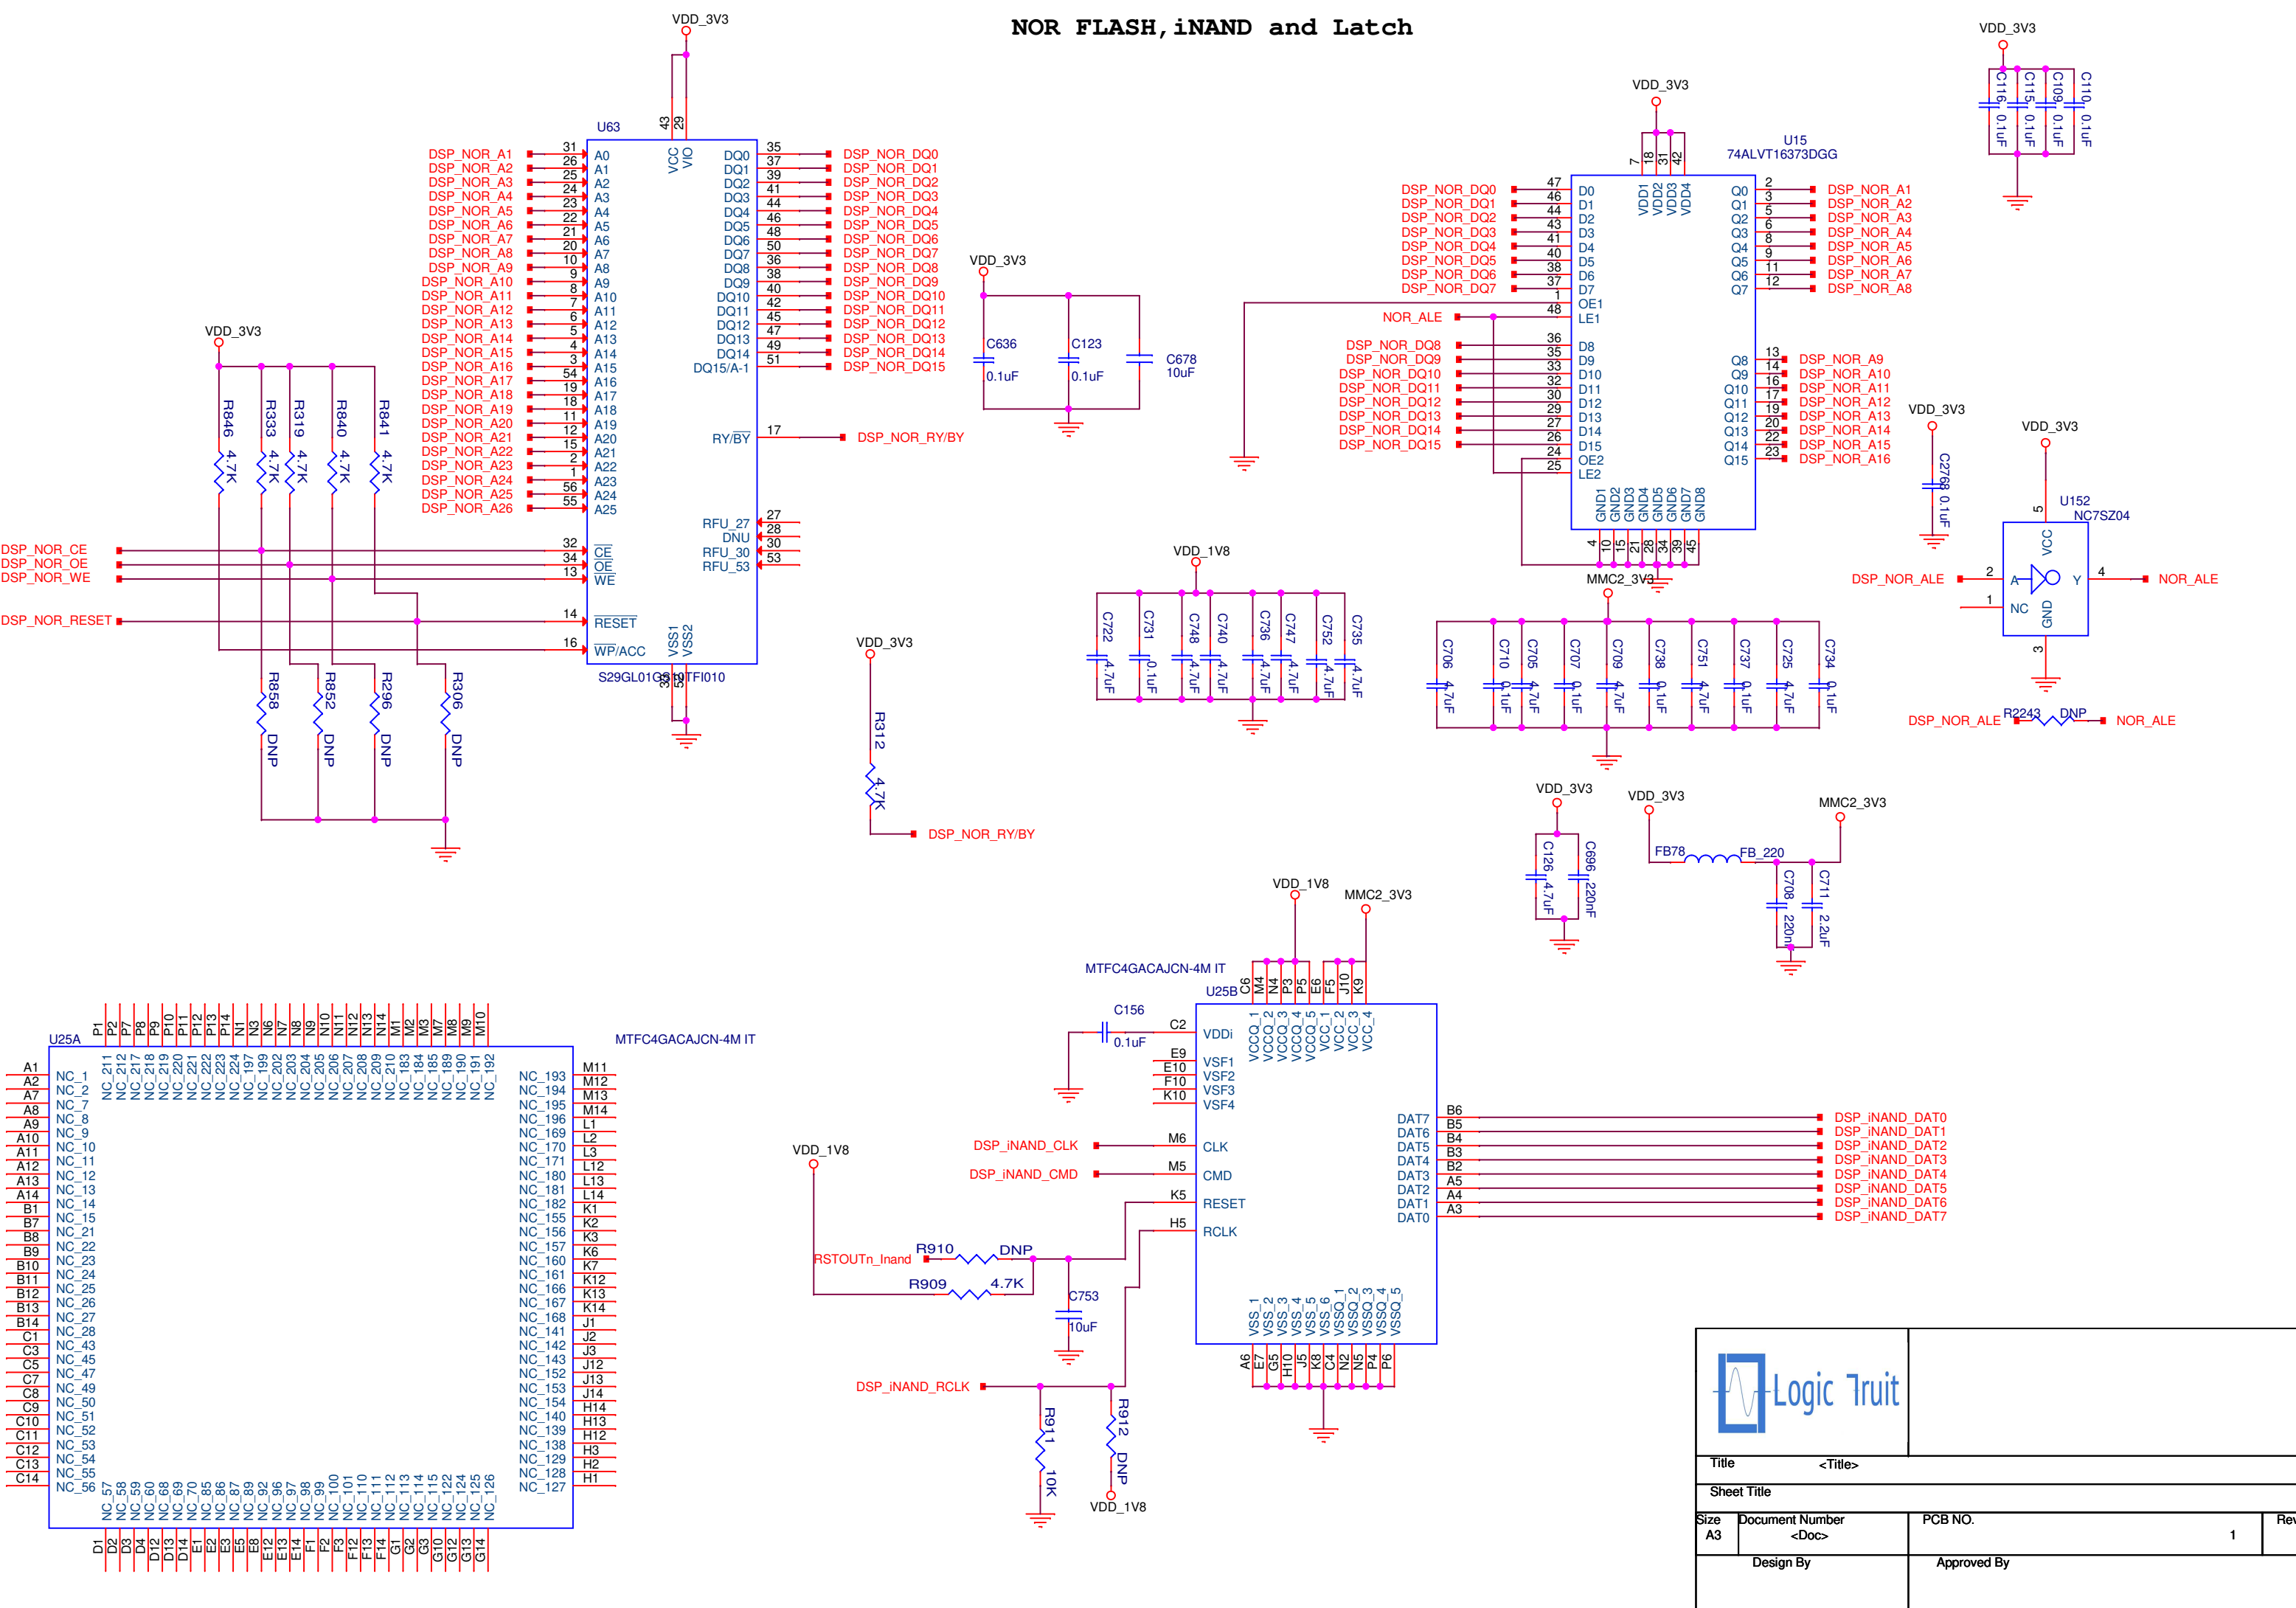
NOR FLASH,iNAND and Latch

VDD_3V3
U63
43 29
VCC VIO
S29GL01GS10TFI010

DSP_NOR_A1 31 A0
DSP_NOR_A2 26 A1
DSP_NOR_A3 25 A2
DSP_NOR_A4 24 A3
DSP_NOR_A5 23 A4
DSP_NOR_A6 22 A5
DSP_NOR_A7 21 A6
DSP_NOR_A8 20 A7
DSP_NOR_A9 10 A8
DSP_NOR_A10 9 A9
DSP_NOR_A11 8 A10
DSP_NOR_A12 7 A11
DSP_NOR_A13 6 A12
DSP_NOR_A14 5 A13
DSP_NOR_A15 4 A14
DSP_NOR_A16 3 A15
DSP_NOR_A17 54 A16
DSP_NOR_A18 19 A17
DSP_NOR_A19 18 A18
DSP_NOR_A20 11 A19
DSP_NOR_A21 12 A20
DSP_NOR_A22 15 A21
DSP_NOR_A23 2 A22
DSP_NOR_A24 1 A23
DSP_NOR_A25 56 A24
DSP_NOR_A26 55 A25

DQ0 35 DSP_NOR_DQ0
DQ1 37 DSP_NOR_DQ1
DQ2 39 DSP_NOR_DQ2
DQ3 41 DSP_NOR_DQ3
DQ4 44 DSP_NOR_DQ4
DQ5 46 DSP_NOR_DQ5
DQ6 48 DSP_NOR_DQ6
DQ7 50 DSP_NOR_DQ7
DQ8 36 DSP_NOR_DQ8
DQ9 38 DSP_NOR_DQ9
DQ10 40 DSP_NOR_DQ10
DQ11 42 DSP_NOR_DQ11
DQ12 45 DSP_NOR_DQ12
DQ13 47 DSP_NOR_DQ13
DQ14 49 DSP_NOR_DQ14
DQ15/A-1 51 DSP_NOR_DQ15
RY/BY 17 DSP_NOR_RY/BY
RFU_27 27
DNU 28
RFU_30 30
RFU_53 53
DSP_NOR_CE 32 CE
DSP_NOR_OE 34 OE
DSP_NOR_WE 13 WE
DSP_NOR_RESET 14 RESET
16 WP/ACC
VSS1 VSS2
33 53

VDD_3V3
R846 4.7K R333 4.7K R319 4.7K R840 4.7K R841 4.7K
R858 DNP R852 DNP R296 DNP R306 DNP

VDD_3V3
C636 0.1uF C123 0.1uF C678 10uF

VDD_3V3
R312 4.7K
DSP_NOR_RY/BY

VDD_3V3
U15
74ALVT16373DGG
7 18 31 42
VDD1 VDD2 VDD3 VDD4
DSP_NOR_DQ0 47 D0
DSP_NOR_DQ1 46 D1
DSP_NOR_DQ2 44 D2
DSP_NOR_DQ3 43 D3
DSP_NOR_DQ4 41 D4
DSP_NOR_DQ5 40 D5
DSP_NOR_DQ6 38 D6
DSP_NOR_DQ7 37 D7
1 OE1
NOR_ALE 48 LE1
DSP_NOR_DQ8 36 D8
DSP_NOR_DQ9 35 D9
DSP_NOR_DQ10 33 D10
DSP_NOR_DQ11 32 D11
DSP_NOR_DQ12 30 D12
DSP_NOR_DQ13 29 D13
DSP_NOR_DQ14 27 D14
DSP_NOR_DQ15 26 D15
24 OE2
25 LE2
Q0 2 DSP_NOR_A1
Q1 3 DSP_NOR_A2
Q2 5 DSP_NOR_A3
Q3 6 DSP_NOR_A4
Q4 8 DSP_NOR_A5
Q5 9 DSP_NOR_A6
Q6 11 DSP_NOR_A7
Q7 12 DSP_NOR_A8
Q8 13 DSP_NOR_A9
Q9 14 DSP_NOR_A10
Q10 16 DSP_NOR_A11
Q11 17 DSP_NOR_A12
Q12 19 DSP_NOR_A13
Q13 20 DSP_NOR_A14
Q14 22 DSP_NOR_A15
Q15 23 DSP_NOR_A16
GND1 GND2 GND3 GND4 GND5 GND6 GND7 GND8
4 10 15 21 28 34 39 45

VDD_3V3
C116 0.1uF C115 0.1uF C109 0.1uF C110 0.1uF

VDD_3V3
C2769 0.1uF

VDD_3V3
U152
NC7SZ04
5 VCC
DSP_NOR_ALE 2 A Y 4 NOR_ALE
1 NC GND 3
DSP_NOR_ALE R2243 DNP NOR_ALE

VDD_1V8
C722 4.7uF C731 0.1uF C748 4.7uF C740 4.7uF C736 4.7uF C747 4.7uF C752 4.7uF C735 4.7uF

MMC2_3V3
C706 4.7uF C710 0.1uF C705 4.7uF C707 0.1uF C709 4.7uF C738 0.1uF C751 4.7uF C737 0.1uF C725 4.7uF C734 0.1uF

VDD_3V3
C126 4.7uF C696 220nF

VDD_3V3
FB78 FB_220
MMC2_3V3
C708 220nF C711 2.2uF

U25A
MTFC4GACAJCN-4M IT
P1 P2 P7 P8 P9 P10 P11 P12 P13 P14 N1 N3 N6 N7 N8 N9 N10 N11 N12 N13 N14 M1 M2 M3 M7 M8 M9 M10
NC_211 NC_212 NC_217 NC_218 NC_219 NC_220 NC_221 NC_222 NC_223 NC_224 NC_197 NC_199 NC_202 NC_203 NC_204 NC_205 NC_206 NC_207 NC_208 NC_209 NC_210 NC_183 NC_184 NC_185 NC_189 NC_190 NC_191 NC_192
A1 NC_1
A2 NC_2
A7 NC_7
A8 NC_8
A9 NC_9
A10 NC_10
A11 NC_11
A12 NC_12
A13 NC_13
A14 NC_14
B1 NC_15
B7 NC_21
B8 NC_22
B9 NC_23
B10 NC_24
B11 NC_25
B12 NC_26
B13 NC_27
B14 NC_28
C1 NC_43
C3 NC_45
C5 NC_47
C7 NC_49
C8 NC_50
C9 NC_51
C10 NC_52
C11 NC_53
C12 NC_54
C13 NC_55
C14 NC_56
NC_193 M11
NC_194 M12
NC_195 M13
NC_196 M14
NC_169 L1
NC_170 L2
NC_171 L3
NC_180 L12
NC_181 L13
NC_182 L14
NC_155 K1
NC_156 K2
NC_157 K3
NC_160 K6
NC_161 K7
NC_166 K12
NC_167 K13
NC_168 K14
NC_141 J1
NC_142 J2
NC_143 J3
NC_152 J12
NC_153 J13
NC_154 J14
NC_140 H14
NC_139 H13
NC_138 H12
NC_129 H3
NC_128 H2
NC_127 H1
NC_57 NC_58 NC_59 NC_60 NC_68 NC_69 NC_70 NC_71 NC_85 NC_86 NC_87 NC_92 NC_96 NC_97 NC_98 NC_99 NC_100 NC_101 NC_110 NC_111 NC_112 NC_113 NC_114 NC_115 NC_122 NC_124 NC_125 NC_126
D1 D2 D3 D4 D12 D13 D14 E1 E2 E3 E5 E8 E12 E13 E14 F1 F2 F3 F12 F13 F14 G1 G2 G3 G10 G12 G13 G14

VDD_1V8 MMC2_3V3
MTFC4GACAJCN-4M IT
U25B
C6 M4 N4 P3 P5 E6 F5 J10 K9
VCCQ_1 VCCQ_2 VCCQ_3 VCCQ_4 VCCQ_5 VCC_1 VCC_2 VCC_3 VCC_4
C156 0.1uF C2 VDDi
E9 VSF1
E10 VSF2
F10 VSF3
K10 VSF4
DSP_iNAND_CLK M6 CLK
DSP_iNAND_CMD M5 CMD
K5 RESET
H5 RCLK
DAT7 B6 DSP_iNAND_DAT0
DAT6 B5 DSP_iNAND_DAT1
DAT5 B4 DSP_iNAND_DAT2
DAT4 B3 DSP_iNAND_DAT3
DAT3 B2 DSP_iNAND_DAT4
DAT2 A5 DSP_iNAND_DAT5
DAT1 A4 DSP_iNAND_DAT6
DAT0 A3 DSP_iNAND_DAT7
VSS_1 VSS_2 VSS_3 VSS_4 VSS_5 VSS_6 VSSQ_1 VSSQ_2 VSSQ_3 VSSQ_4 VSSQ_5
A6 E7 G5 H10 J5 K8 C4 N2 N5 P4 P6

VDD_1V8
RSTOUTn_Inand R910 DNP
R909 4.7K
C753 10uF
DSP_iNAND_RCLK
R911 10K R912 DNP
VDD_1V8

Logic Truit
Title <Title>
Sheet Title
Size A3 Document Number <Doc> PCB NO. 1 Rev
Design By Approved By